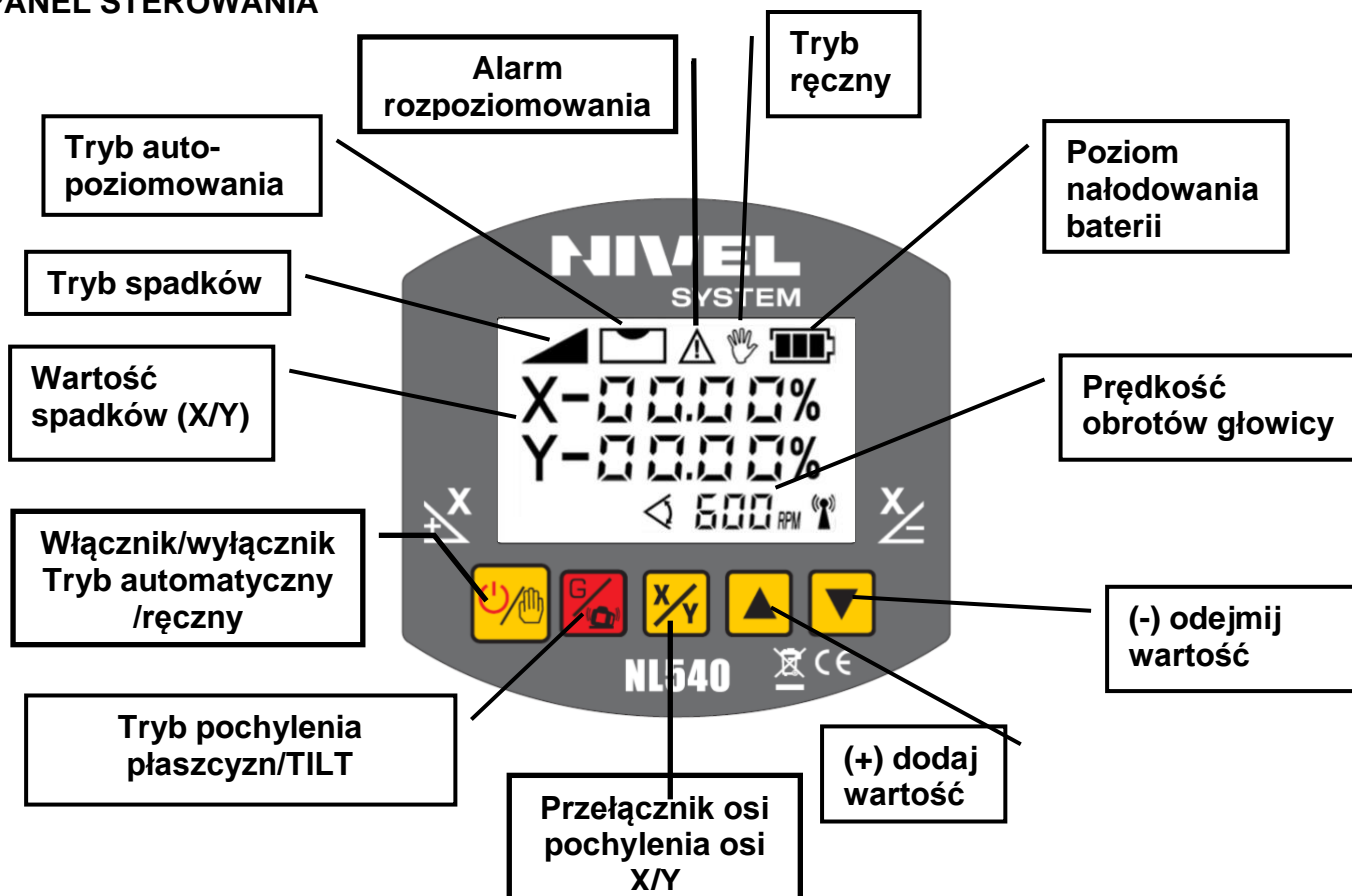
PANEL STEROWANIA

Alarm rozpoziomowania

Tryb ręczny

Tryb auto-poziomowania

Poziom nałodowania baterii

NIVEL SYSTEM

Tryb spadków

Wartość spadków (X/Y)

X-00.00%
Y-00.00%
600 RPM

Prędkość obrotów głowicy

X

X

Włącznik/wyłącznik Tryb automatyczny /ręczny

G

X/Y

(-) odejmij wartość

NL540

CE

Tryb pochylenia płaszczyzn/TILT

(+) dodaj wartość

Przełącznik osi pochylenia osi X/Y